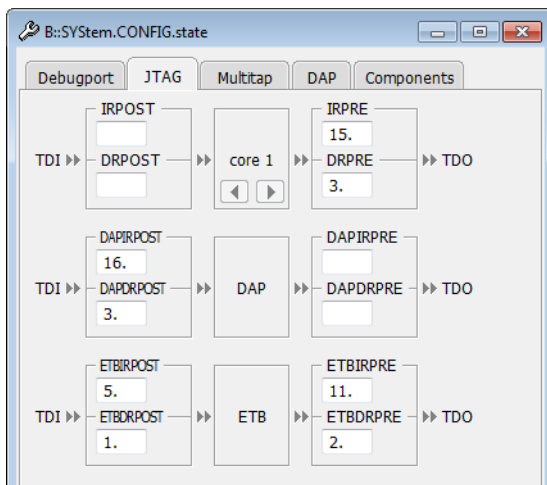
B::SYStem.CONFIG.state

Debugport | JTAG | Multitap | DAP | Components

IRPOST
TDI ▸▸ DRPOST ▸▸ core 1 ▸▸ IRPRE 15. DRPRE 3. ▸▸ TDO

DAPIRPOST 16.
TDI ▸▸ DAPDRPOST 3. ▸▸ DAP ▸▸ DAPIRPRE DAPDRPRE ▸▸ TDO

ETBIRPOST 5.
TDI ▸▸ ETBDRPOST 1. ▸▸ ETB ▸▸ ETBIRPRE 11. ETBDRPRE 2. ▸▸ TDO